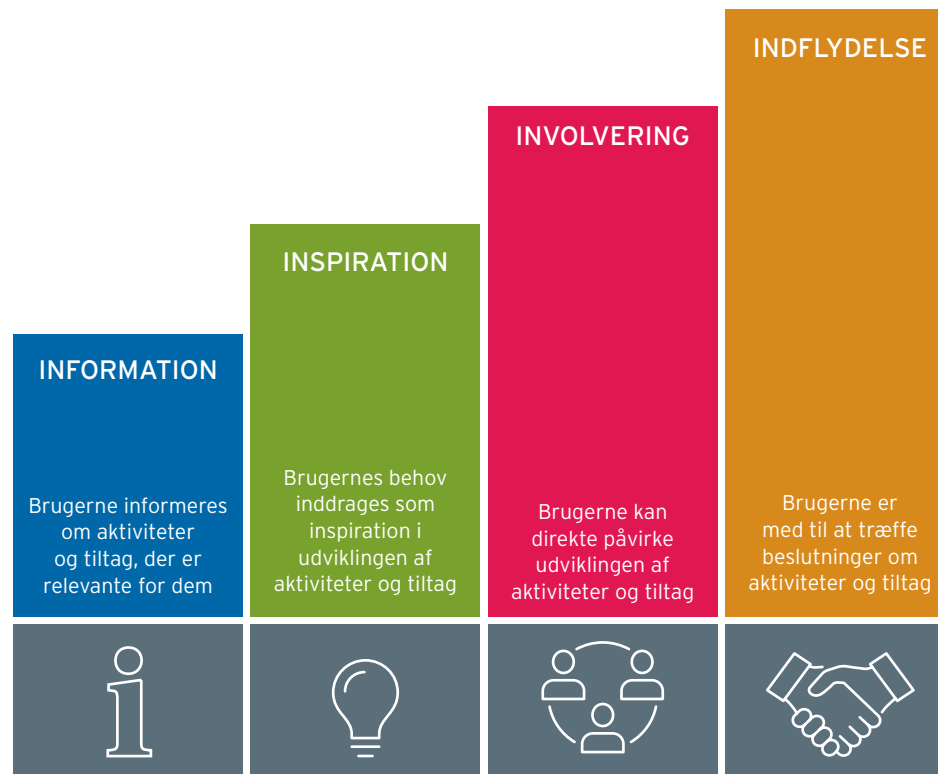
INFORMATION

Brugerne informeres om aktiviteter og tiltag, der er relevante for dem

INSPIRATION

Brugernes behov inddrages som inspiration i udviklingen af aktiviteter og tiltag

INVOLVERING

Brugerne kan direkte påvirke udviklingen af aktiviteter og tiltag

INDFLYDELSE

Brugerne er med til at træffe beslutninger om aktiviteter og tiltag